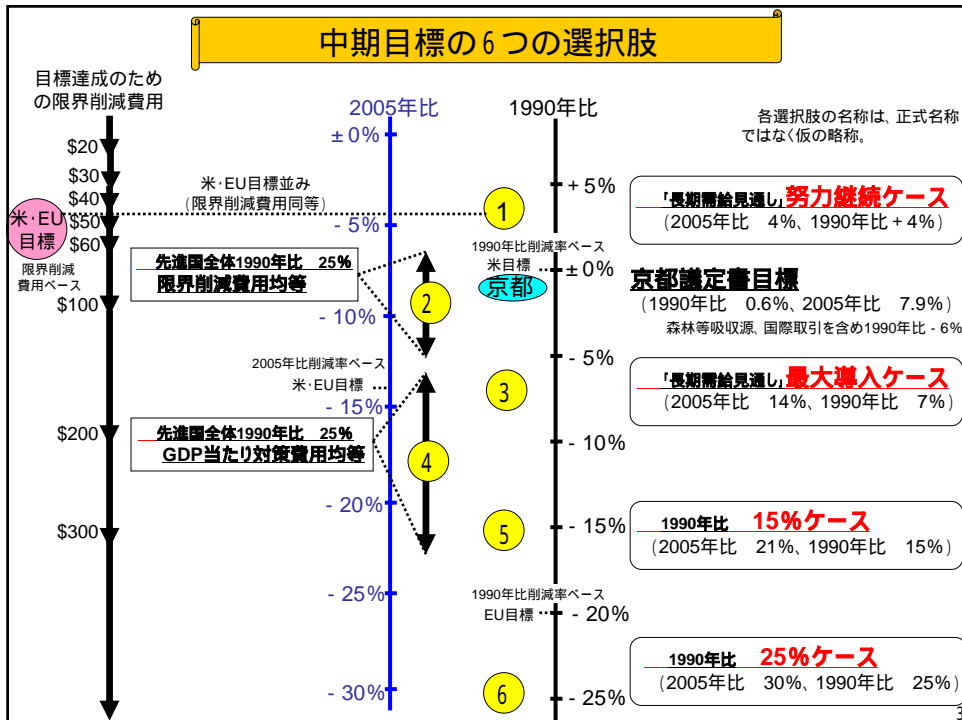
中期目標の６つの選択肢

目標達成のための限界削減費用

2005年比

1990年比

各選択肢の名称は、正式名称ではなく仮の略称。

$20
$30
$40
$50
$60
$100
$200
$300

米･EU目標

限界削減費用ベース

±0%
-5%
-10%
-15%
-20%
-25%
-30%

+5%
±0%
-5%
-10%
-15%
-20%
-25%

米･EU目標並み
（限界削減費用同等）

1

1990年比削減率ベース
米目標
京都

2

先進国全体1990年比 25%
限界削減費用均等

2005年比削減率ベース
米･EU目標

3

4

先進国全体1990年比 25%
GDP当たり対策費用均等

5

1990年比削減率ベース
EU目標

6

「長期需給見通し」努力継続ケース
（2005年比 4%、1990年比＋4%）

京都議定書目標
（1990年比 0.6%、2005年比 7.9%）
森林等吸収源、国際取引を含め1990年比 - 6%

「長期需給見通し」最大導入ケース
（2005年比 14%、1990年比 7%）

1990年比 15%ケース
（2005年比 21%、1990年比 15%）

1990年比 25%ケース
（2005年比 30%、1990年比 25%）

3